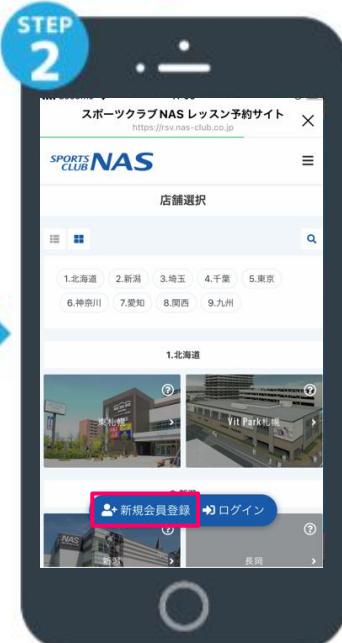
STEP 2

スポーツクラブNAS レッスン予約サイト
https://rsv.nas-club.co.jp

SPORTS CLUB NAS

店舗選択

1.北海道 2.新潟 3.埼玉 4.千葉 5.東京
6.神奈川 7.愛知 8.関西 9.九州

1.北海道

東札幌
Vit Park札幌

新規会員登録
ログイン

新潟
長岡